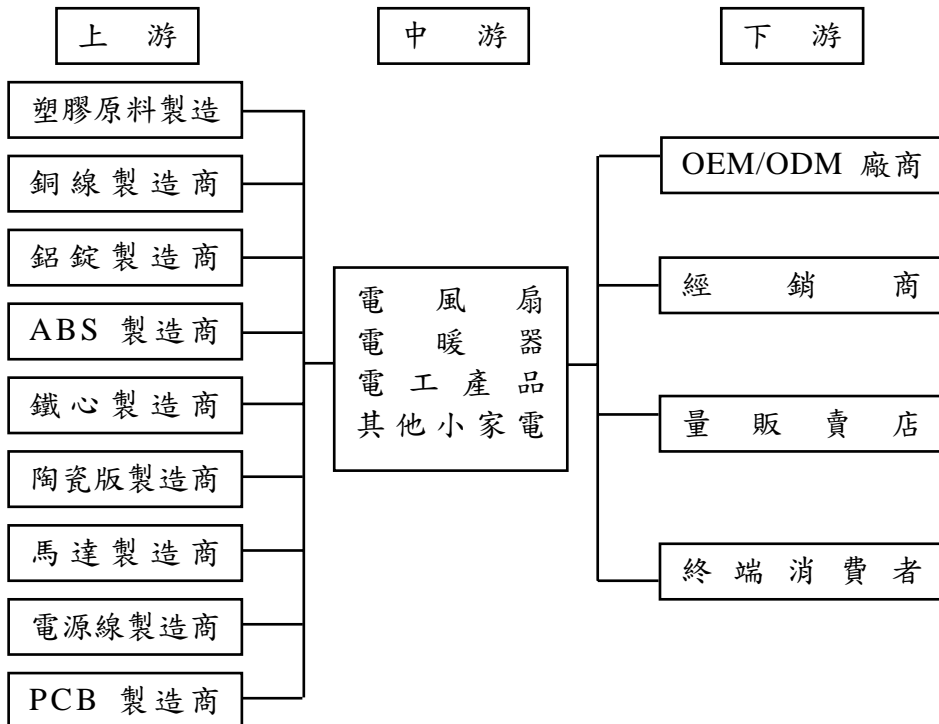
上游

中游

下游

塑膠原料製造

銅線製造商

鋁錠製造商

ABS 製造商

鐵心製造商

陶瓷版製造商

馬達製造商

電源線製造商

PCB 製造商

電風扇
電暖器
電工產品
其他小家電

OEM/ODM 廠商

經銷商

量販賣店

終端消費者